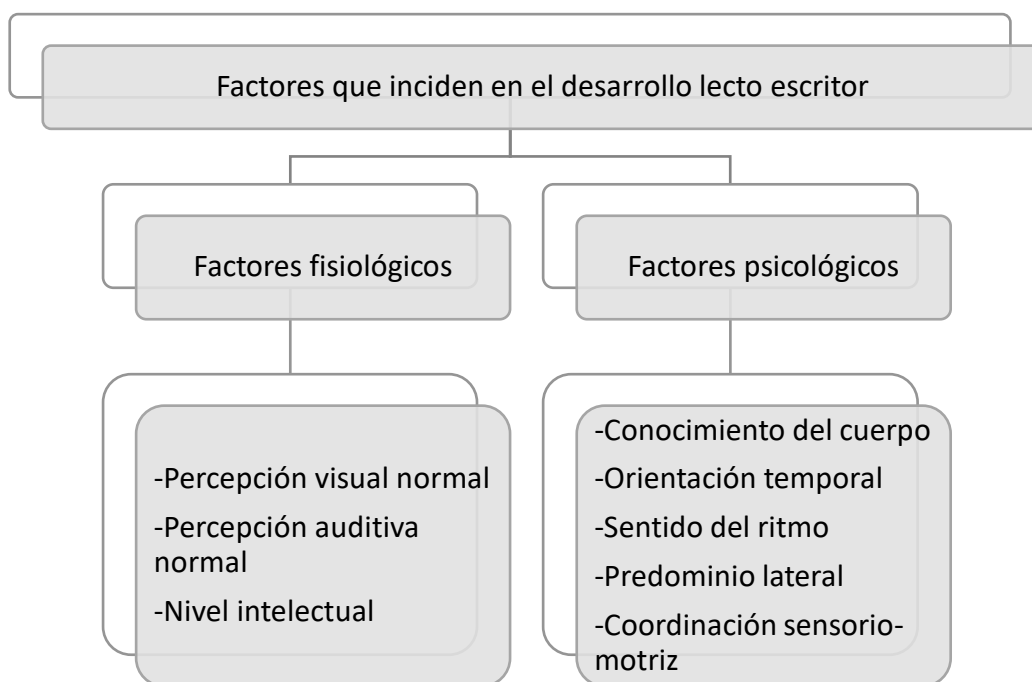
Factores que inciden en el desarrollo lecto escritor

Factores fisiológicos

Factores psicológicos

-Percepción visual normal
-Percepción auditiva normal
-Nivel intelectual

-Conocimiento del cuerpo
-Orientación temporal
-Sentido del ritmo
-Predominio lateral
-Coordinación sensorio-motriz